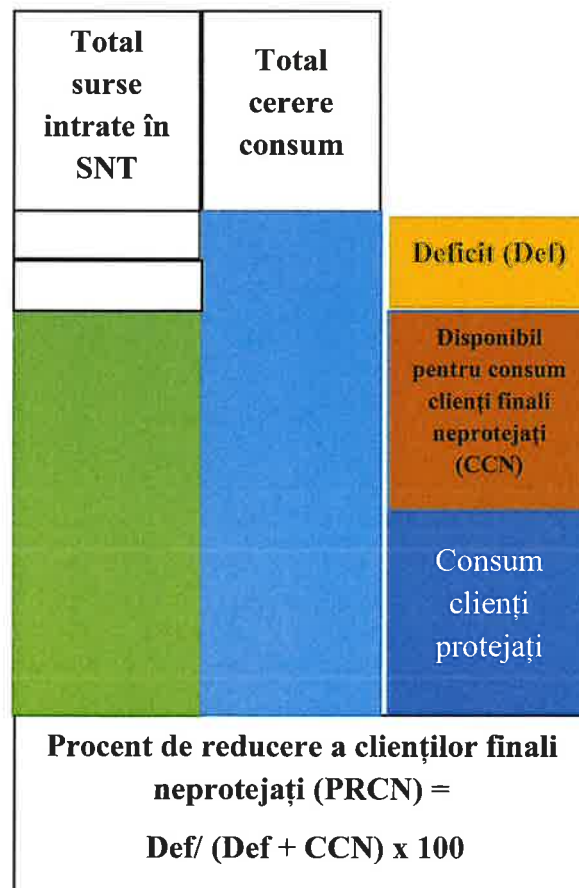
Total surse intrate în SNT

Total cerere consum

Deficit (Def)

Disponibil pentru consum clienți finali neprotejați (CCN)

Consum clienți protejați

Procent de reducere a clienților finali neprotejați (PRCN) =

Def/ (Def + CCN) x 100